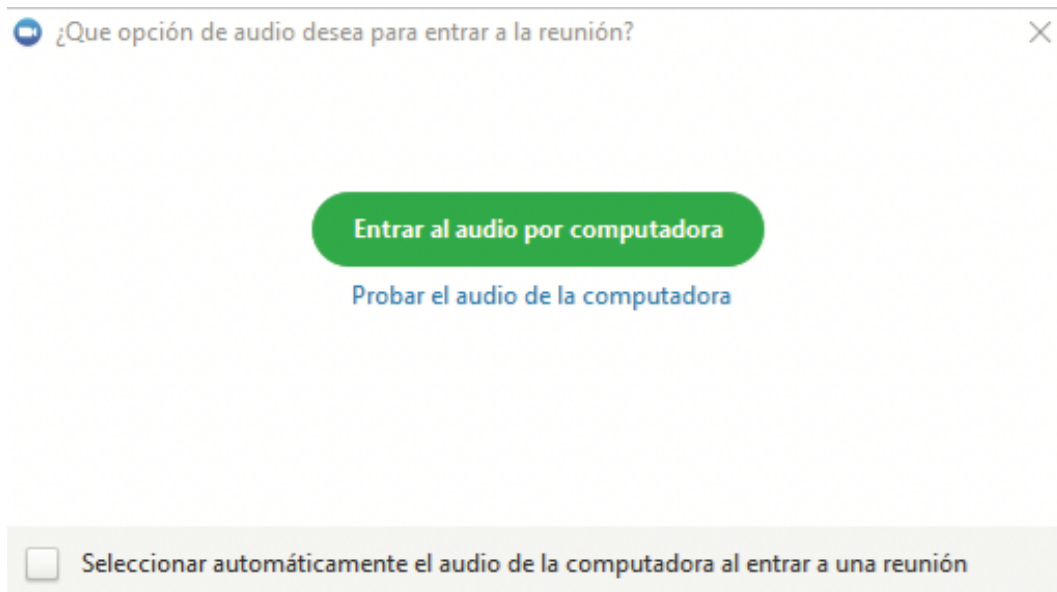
¿Que opción de audio desea para entrar a la reunión?

Entrar al audio por computadora

Probar el audio de la computadora

Seleccionar automáticamente el audio de la computadora al entrar a una reunión